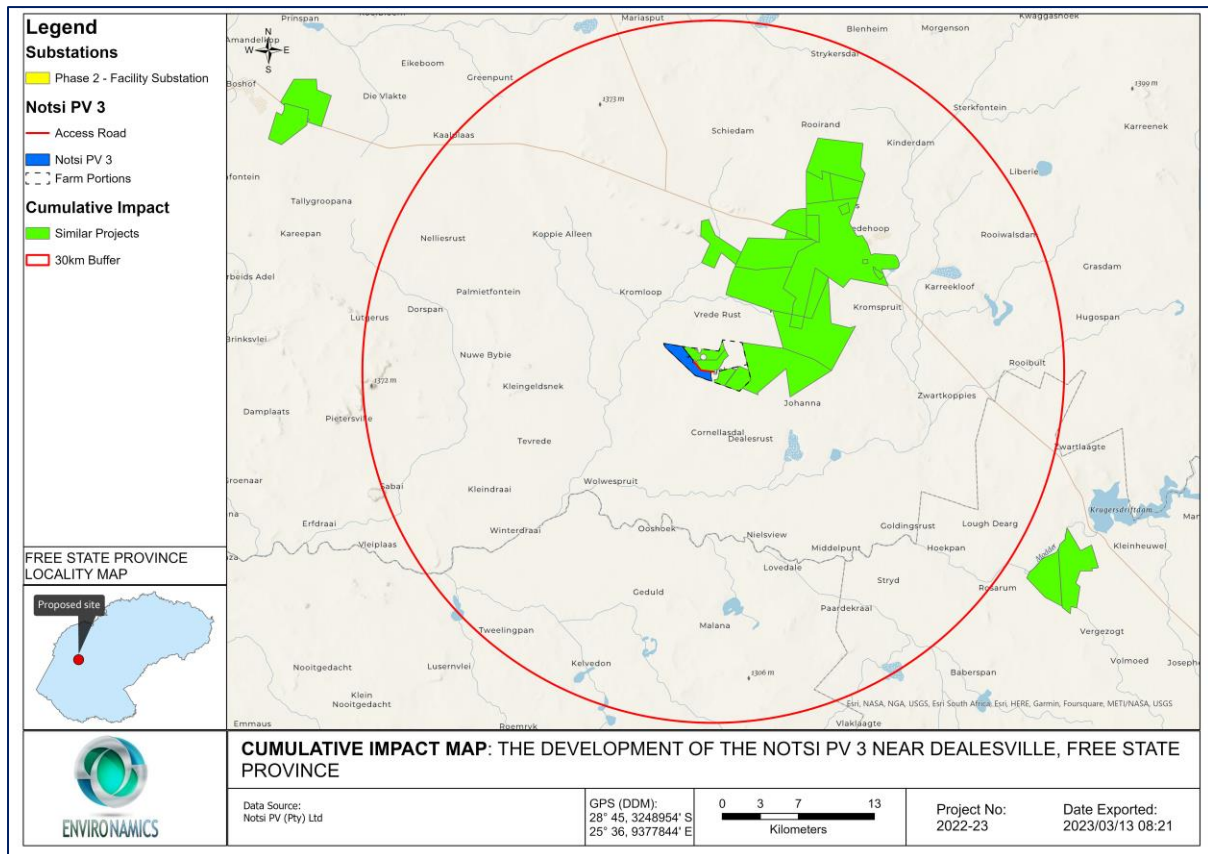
Legend
Substations
Phase 2 - Facility Substation
Notsi PV 3
Access Road
Notsi PV 3
Farm Portions
Cumulative Impact
Similar Projects
30km Buffer

FREE STATE PROVINCE LOCALITY MAP
Proposed site

N
W E
S

Prinspan
Mariasput
Blenheim
Morgenson
Kwaggashoek
Amandelkop
Strykersdal
Eikeboom
Greenpunt
Boshof
Die Vlakte
1323 m
1399 m
Sterkfontein
Kaalplaas
Schiedam
Rooirand
Kinderdam
Karreenek
Liberie
fontein
Tallygroopana
Kareepan
Nelliesrust
Koppie Alleen
edehoop
Rooiwalsdam
Grasdam
rbeids Adel
Karreekloof
Palmietfontein
Kromloop
Vrede Rust
Kromspruit
Hugospan
Lutherus
Dorspan
Brinksvlei
Nuwe Bybie
Rooibult
1372 m
Kleingeldsnek
Zwartkoppies
Johanna
Damplaats
Pietersville
Cornellasdal
Dealesrust
Tevrede
Zwartlaagte
Groenaar
Sabai
Kleindraai
Wolwespruit
Krugersdriftdam
Erfdraai
Winterdraai
Ooshoek
Nielsview
Goldingsrust
Lough Dearg
Vleiplaas
Middelpunt
Hoekpan
Kleinheuwel
Lovedale
Stryd
Modder
Rosarum
Geduld
Paardekraal
Malana
Vergezogt
Tweelingpan
Volmoed
Nooitgedacht
Lusernvlei
Kelvedon
1306 m
Baberspan
Klein Nooitgedacht
Emmaus
Roemryk
Vlaklaagte
Esri, NASA, NGA, USGS, Esri South Africa, Esri, HERE, Garmin, Foursquare, METI/NASA, USGS

ENVIRONAMICS
CUMULATIVE IMPACT MAP: THE DEVELOPMENT OF THE NOTSI PV 3 NEAR DEALESVILLE, FREE STATE PROVINCE

Data Source:
Notsi PV (Pty) Ltd
GPS (DDM):
28° 45, 3248954' S
25° 36, 9377844' E
0 3 7 13
Kilometers
Project No:
2022-23
Date Exported:
2023/03/13 08:21